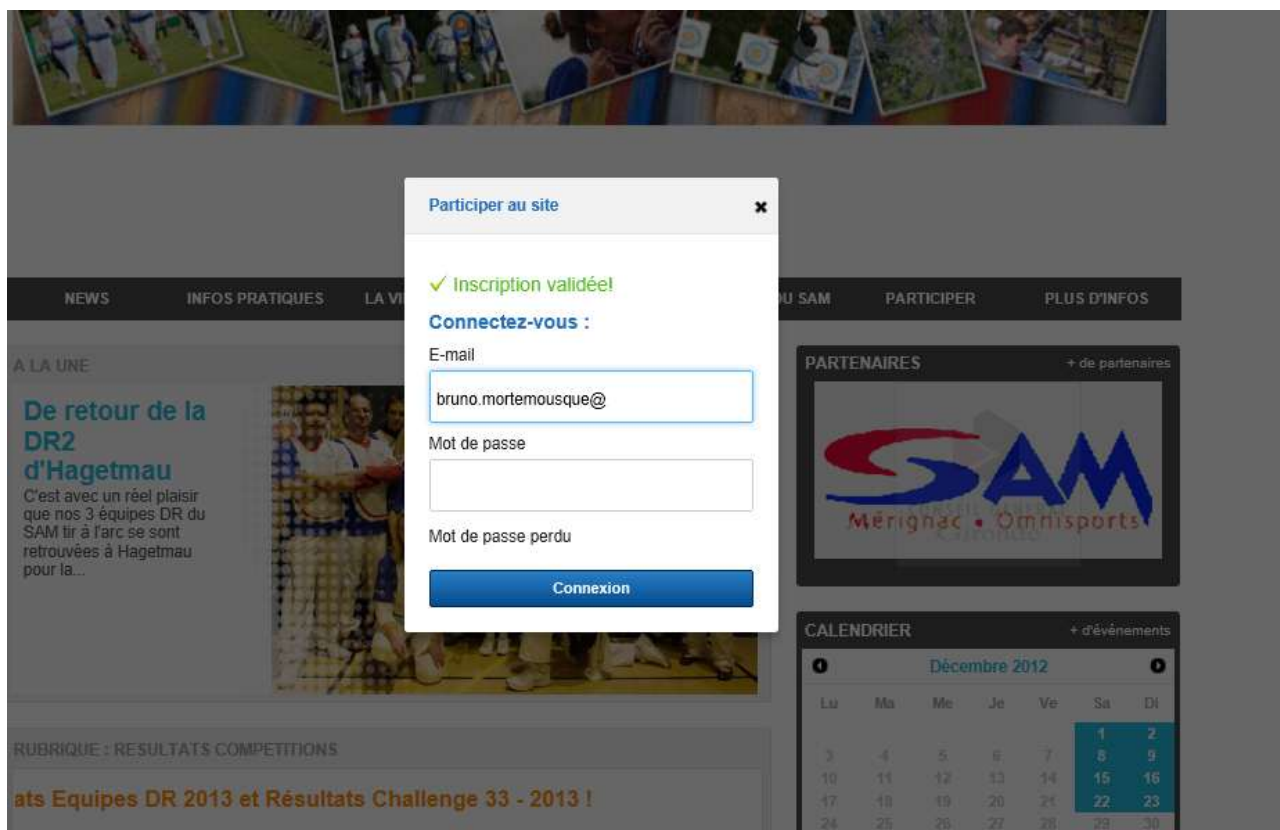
NEWS INFOS PRATIQUES LA VI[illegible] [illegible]U SAM PARTICIPER PLUS D'INFOS

A LA UNE

De retour de la DR2 d'Hagetmau

C'est avec un réel plaisir que nos 3 équipes DR du SAM tir à l'arc se sont retrouvées à Hagetmau pour la...

Participer au site

✓ Inscription validée!

Connectez-vous :

E-mail

bruno.mortemousque@

Mot de passe

Mot de passe perdu

Connexion

PARTENAIRES + de partenaires

SAM Mérignac • Omnisports

CALENDRIER + d'événements

Décembre 2012

| Lu | Ma | Me | Je | Ve | Sa | Di |
|---|---|---|---|---|---|---|
| | | | | | 1 | 2 |
| 3 | 4 | 5 | 6 | 7 | 8 | 9 |
| 10 | 11 | 12 | 13 | 14 | 15 | 16 |
| 17 | 18 | 19 | 20 | 21 | 22 | 23 |
| 24 | 25 | 26 | 27 | 28 | 29 | 30 |

RUBRIQUE : RESULTATS COMPETITIONS

ats Equipes DR 2013 et Résultats Challenge 33 - 2013 !